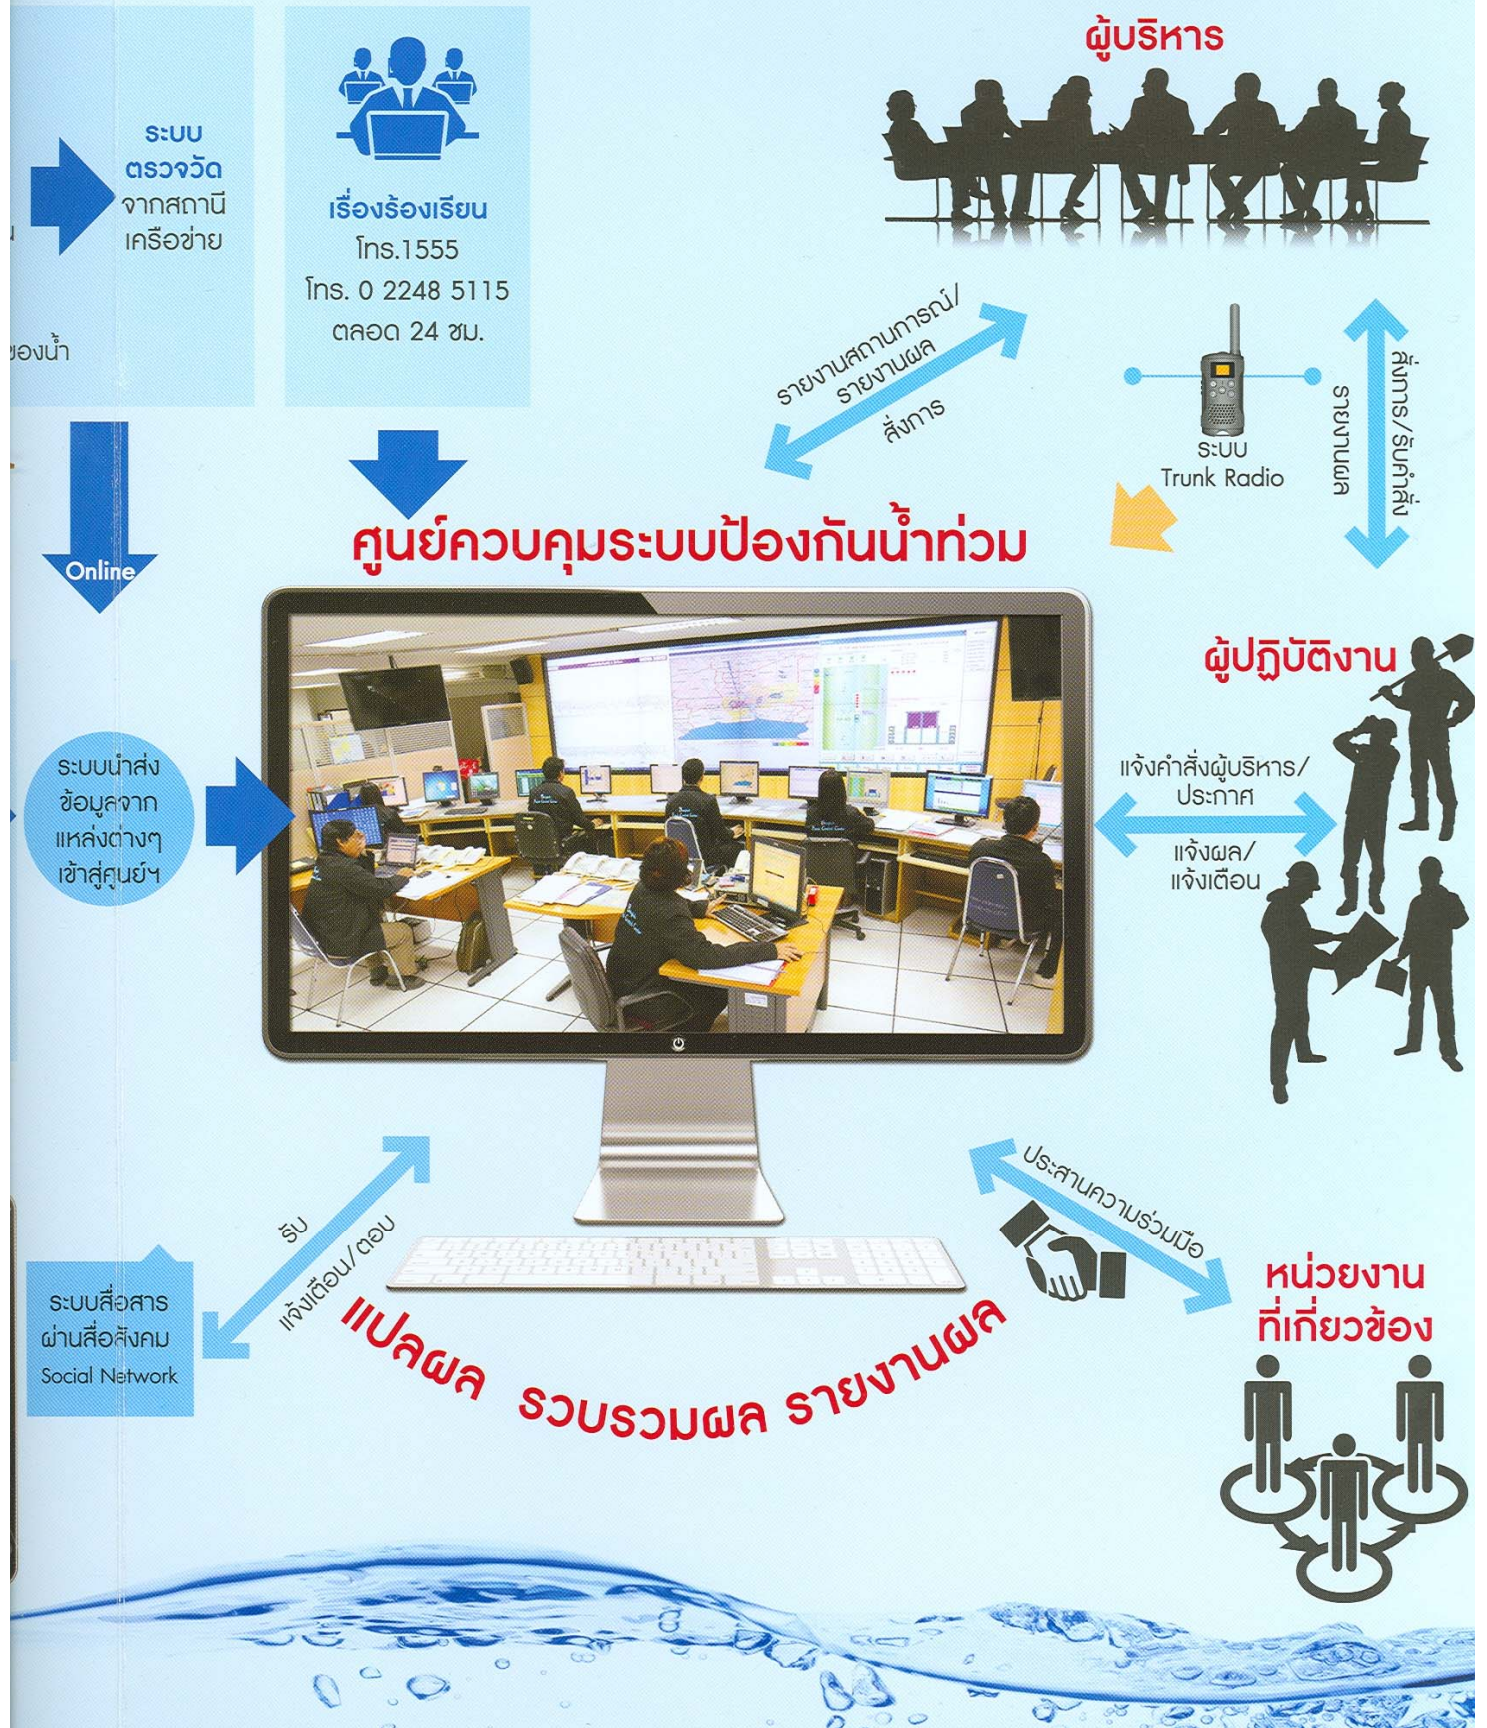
ระบบ
ตรวจวัด
จากสถานี
เครือข่าย

ของน้ำ

เรื่องร้องเรียน
โทร.1555
โทร. 0 2248 5115
ตลอด 24 ชม.

ผู้บริหาร

รายงานสถานการณ์/
รายงานผล
สั่งการ

ระบบ
Trunk Radio

สั่งการ/รับคำสั่ง
รายงานผล

Online

ศูนย์ควบคุมระบบป้องกันน้ำท่วม

ผู้ปฏิบัติงาน

ระบบนำส่ง
ข้อมูลจาก
แหล่งต่างๆ
เข้าสู่ศูนย์ฯ

แจ้งคำสั่งผู้บริหาร/
ประกาศ
แจ้งผล/
แจ้งเตือน

รับ
แจ้งเตือน/ตอบ

ระบบสื่อสาร
ผ่านสื่อสังคม
Social Network

ประสานความร่วมมือ

หน่วยงาน
ที่เกี่ยวข้อง

แปลผล รวบรวมผล รายงานผล